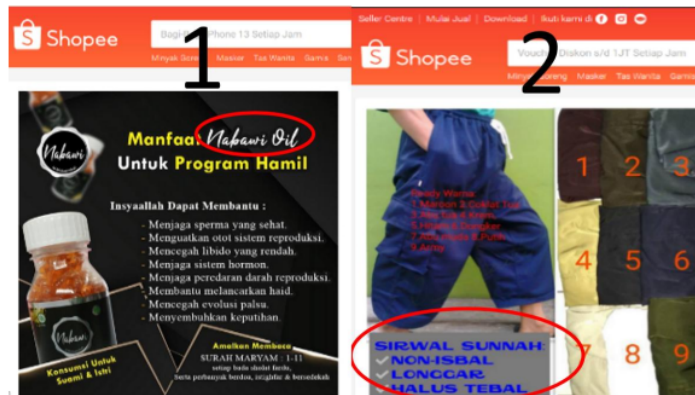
Shopee
Bagi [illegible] iPhone 13 Setiap Jam
Minyak Goreng Masker Tas Wanita Gamis Ger

1

Nabawi

Manfaat Nabawi Oil
Untuk Program Hamil

Insyaallah Dapat Membantu :
- Menjaga sperma yang sehat.
- Menguatkan otot sistem reproduksi.
- Mencegah libido yang rendah.
- Menjaga sistem hormon.
- Menjaga peredaran darah reproduksi.
- Membantu melancarkan haid.
- Mencegah evolusi palsu.
- Menyembuhkan keputihan.

Nabawi

Konsumsi Untuk Suami & Istri

Amalkan Membaca
SURAH MARYAM : 1-11
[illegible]
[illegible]

Seller Centre | Mulai Jual | Download | Ikuti kami di
Shopee
Voucher Diskon s/d 1JT Setiap Jam
Minyak Goreng Masker Tas Wanita Gamis

2

Ready Warna
1.Maroon & Coklat Tua
2.Abu Tua & Khaki
3.Hijau & Dongker
4.Mocca & Putih
5.Army

1 2 3
4 5 6
7 8 9

SIRWAL SUNNAH
NON-ISBAL
LONGGAR
HALUS TEBAL